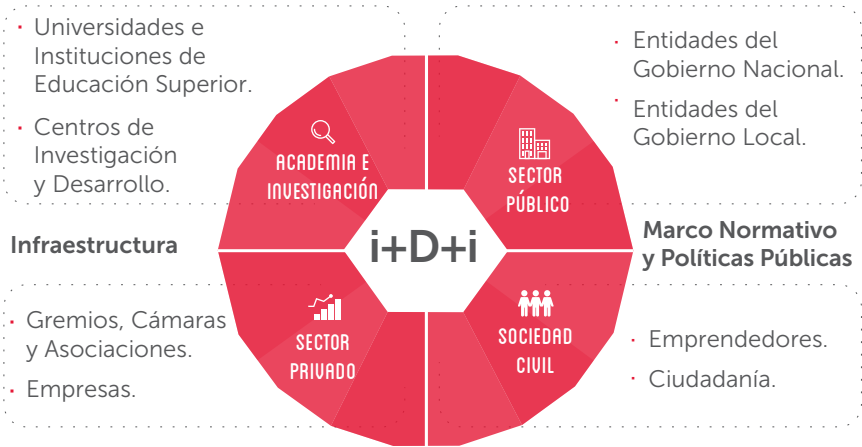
· Universidades e Instituciones de Educación Superior.

· Centros de Investigación y Desarrollo.

ACADEMIA E INVESTIGACIÓN

· Entidades del Gobierno Nacional.

· Entidades del Gobierno Local.

SECTOR PÚBLICO

Infraestructura

i+D+i

Marco Normativo y Políticas Públicas

· Gremios, Cámaras y Asociaciones.

· Empresas.

SECTOR PRIVADO

SOCIEDAD CIVIL

· Emprendedores.

· Ciudadanía.